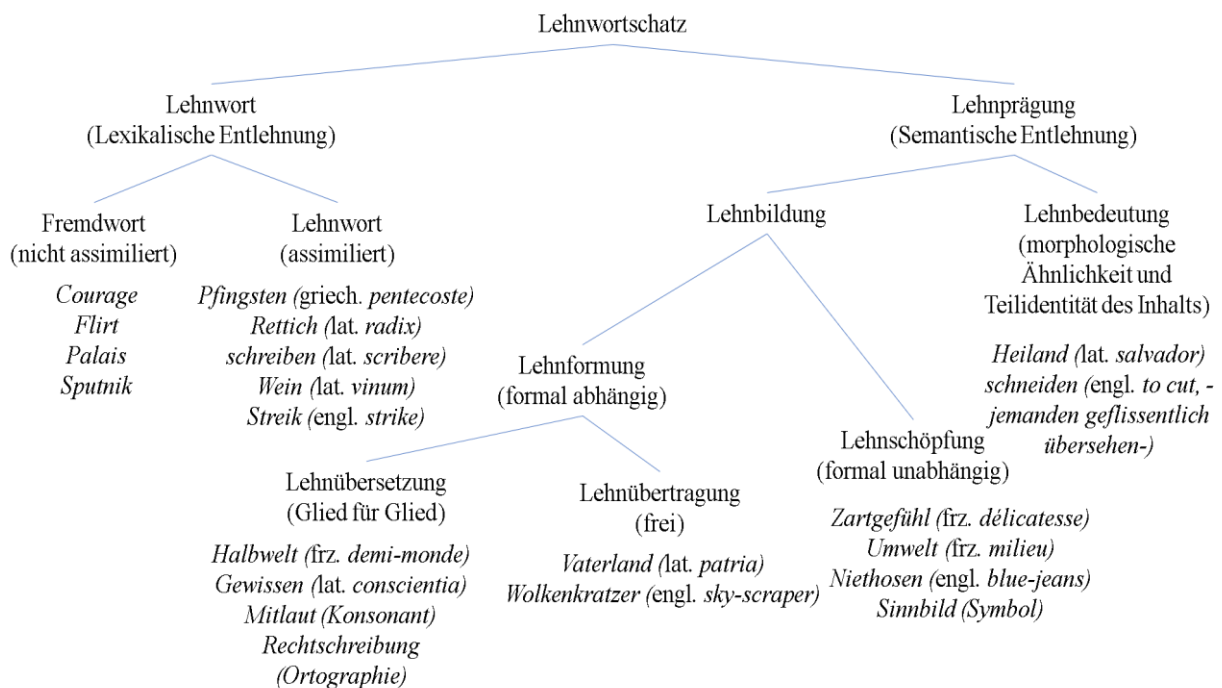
Lehnwortschatz

Lehnwort
(Lexikalische Entlehnung)

Lehnprägung
(Semantische Entlehnung)

Fremdwort
(nicht assimiliert)

Courage
Flirt
Palais
Sputnik

Lehnwort
(assimiliert)

Pfingsten (griech. pentecoste)
Rettich (lat. radix)
schreiben (lat. scribere)
Wein (lat. vinum)
Streik (engl. strike)

Lehnbildung

Lehnbedeutung
(morphologische Ähnlichkeit und Teilidentität des Inhalts)

Heiland (lat. salvador)
schneiden (engl. to cut, -jemanden geflissentlich übersehen-)

Lehnformung
(formal abhängig)

Lehnschöpfung
(formal unabhängig)

Zartgefühl (frz. délicatesse)
Umwelt (frz. milieu)
Niethosen (engl. blue-jeans)
Sinnbild (Symbol)

Lehnübersetzung
(Glied für Glied)

Halbwelt (frz. demi-monde)
Gewissen (lat. conscientia)
Mitlaut (Konsonant)
Rechtschreibung
(Ortographie)

Lehnübertragung
(frei)

Vaterland (lat. patria)
Wolkenkratzer (engl. sky-scraper)